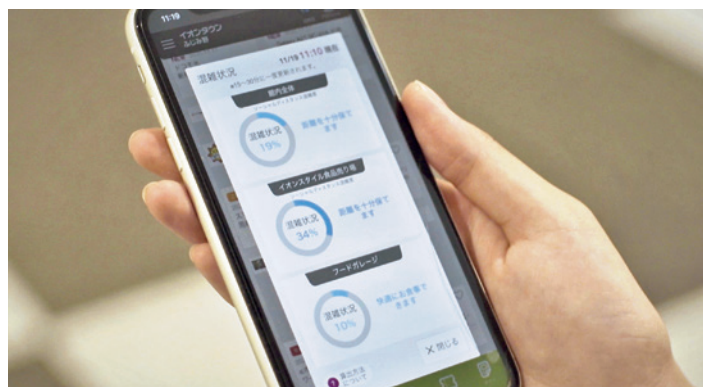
11:19

イオンタウン
ふじみ野

混雑状況
11/19 11:10 時点

館内全体

混雑状況
19%

距離を十分保てます

イオンスタイル食品売り場

混雑状況
34%

距離を十分保てます

フードガーデン

混雑状況
10%

快適にお食事できます

閉じる

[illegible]